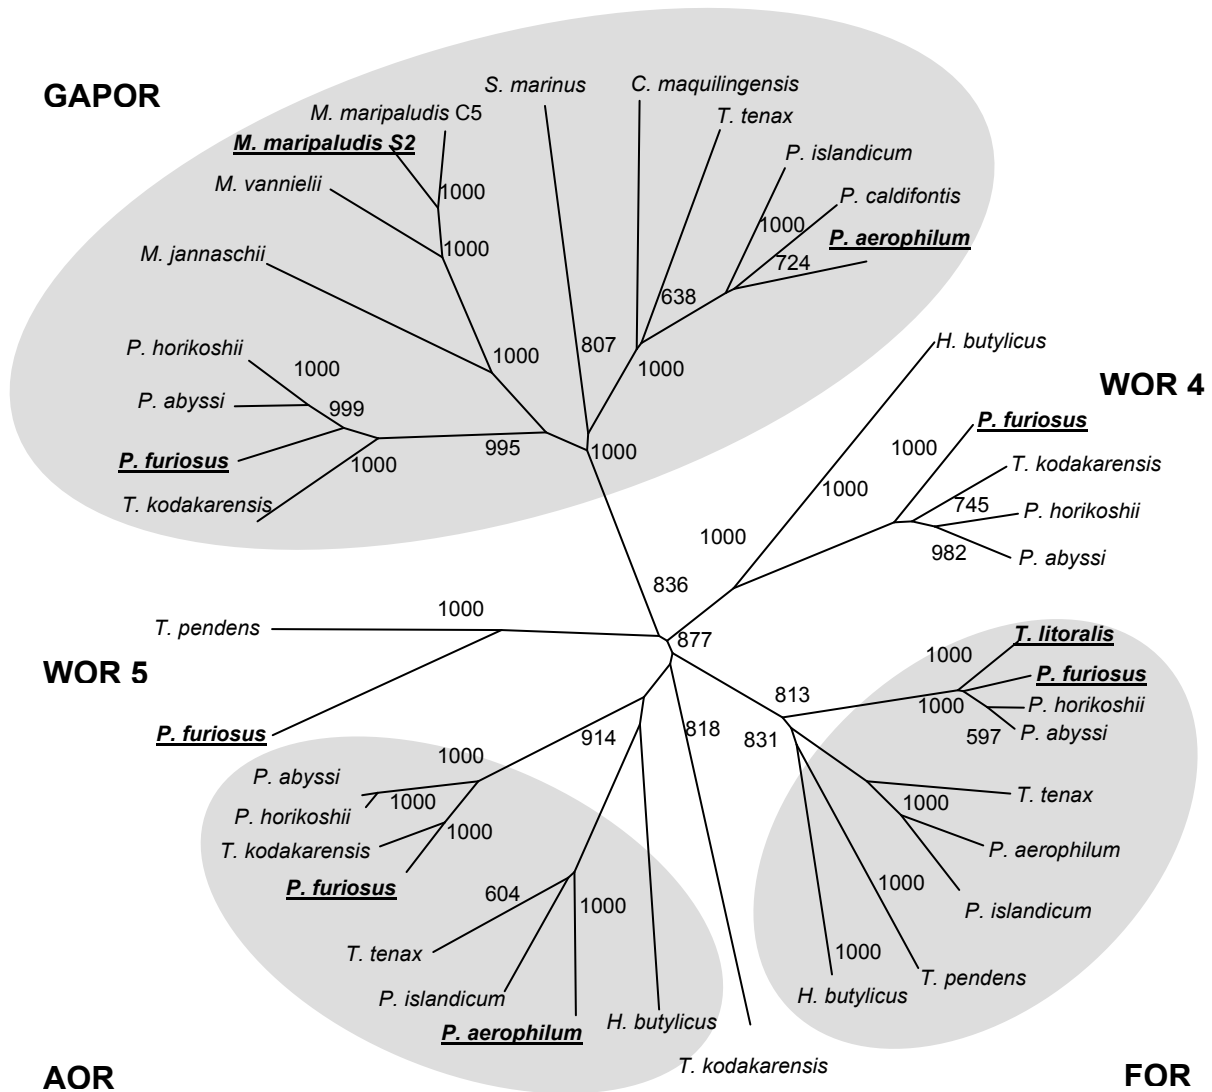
GAPOR

S. marinus
C. maquilingensis
M. maripaludis C5
T. tenax
M. maripaludis S2
P. islandicum
M. vannielii
1000
P. caldifontis
1000
1000
P. aerophilum
M. jannaschii
724
638
807
H. butylicus
P. horikoshii
1000
1000
1000
WOR 4
P. abyssi
999
P. furiosus
1000
995
1000
P. furiosus
T. kodakarensis
1000
T. kodakarensis
745
P. horikoshii
1000
982
P. abyssi
836
1000
T. pendens
877
T. litoralis
WOR 5
1000
P. furiosus
813
P. horikoshii
1000
P. furiosus
914
818
831
597
P. abyssi
1000
P. abyssi
1000
T. tenax
P. horikoshii
1000
1000
T. kodakarensis
P. aerophilum
P. furiosus
1000
604
1000
P. islandicum
T. tenax
1000
T. pendens
P. islandicum
H. butylicus
P. aerophilum
H. butylicus
T. kodakarensis
AOR
FOR